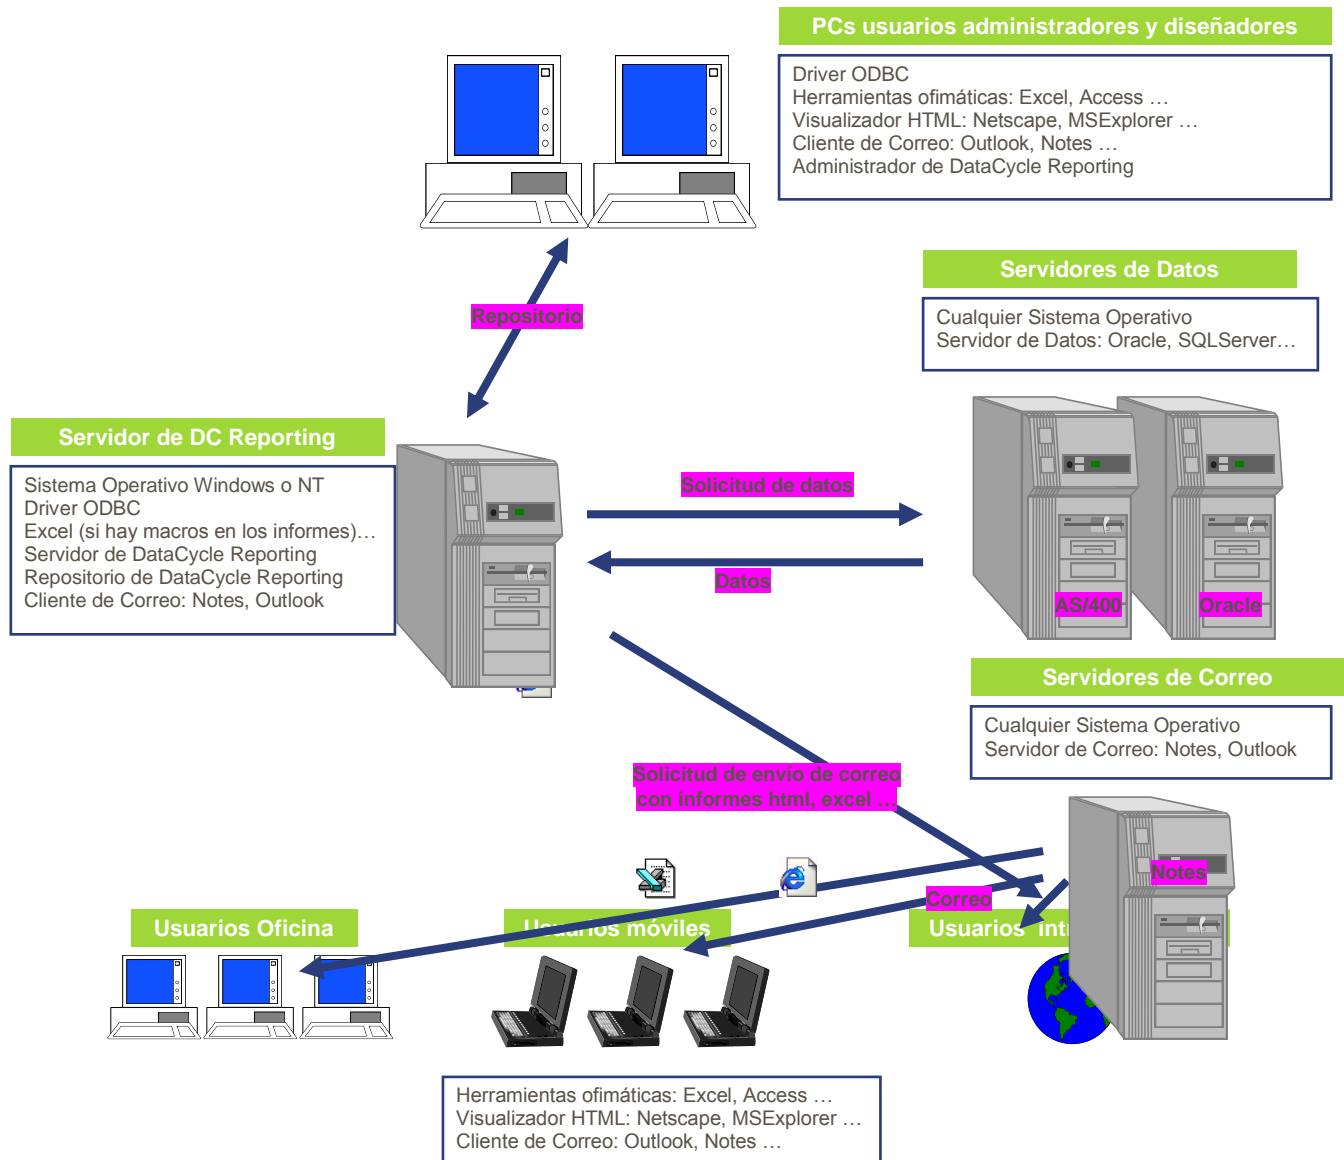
PCs usuarios administradores y diseñadores

Driver ODBC
Herramientas ofimáticas: Excel, Access …
Visualizador HTML: Netscape, MSExplorer …
Cliente de Correo: Outlook, Notes …
Administrador de DataCycle Reporting

Servidores de Datos

Cualquier Sistema Operativo
Servidor de Datos: Oracle, SQLServer…

Repositorio

Servidor de DC Reporting

Sistema Operativo Windows o NT
Driver ODBC
Excel (si hay macros en los informes)…
Servidor de DataCycle Reporting
Repositorio de DataCycle Reporting
Cliente de Correo: Notes, Outlook

Solicitud de datos

Datos

AS/400

Oracle

Servidores de Correo

Cualquier Sistema Operativo
Servidor de Correo: Notes, Outlook

Solicitud de envío de correo con informes html, excel …

Notes

Correo

Usuarios Oficina

Usuarios móviles

Usuarios Int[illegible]

Herramientas ofimáticas: Excel, Access …
Visualizador HTML: Netscape, MSExplorer …
Cliente de Correo: Outlook, Notes …